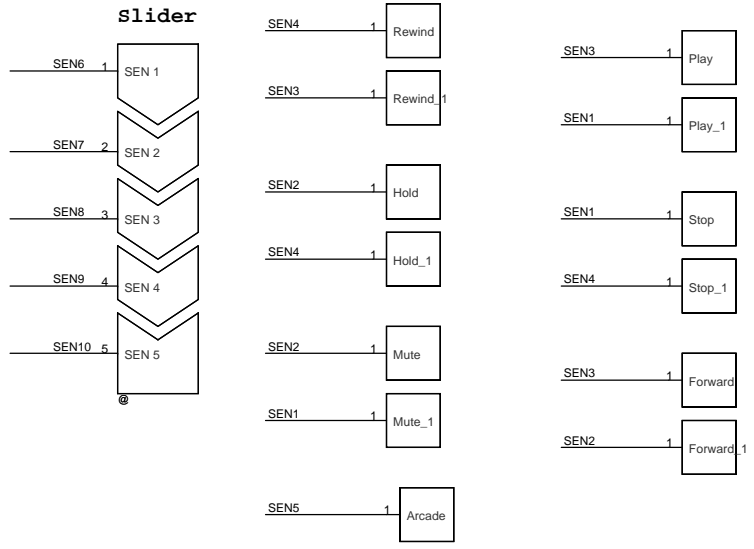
Slider

SEN6 1 SEN 1
SEN7 2 SEN 2
SEN8 3 SEN 3
SEN9 4 SEN 4
SEN10 5 SEN 5
@

SEN4 1 Rewind
SEN3 1 Rewind_1
SEN2 1 Hold
SEN4 1 Hold_1
SEN2 1 Mute
SEN1 1 Mute_1
SEN5 1 Arcade

SEN3 1 Play
SEN1 1 Play_1
SEN1 1 Stop
SEN4 1 Stop_1
SEN3 1 Forward
SEN2 1 Forward_1